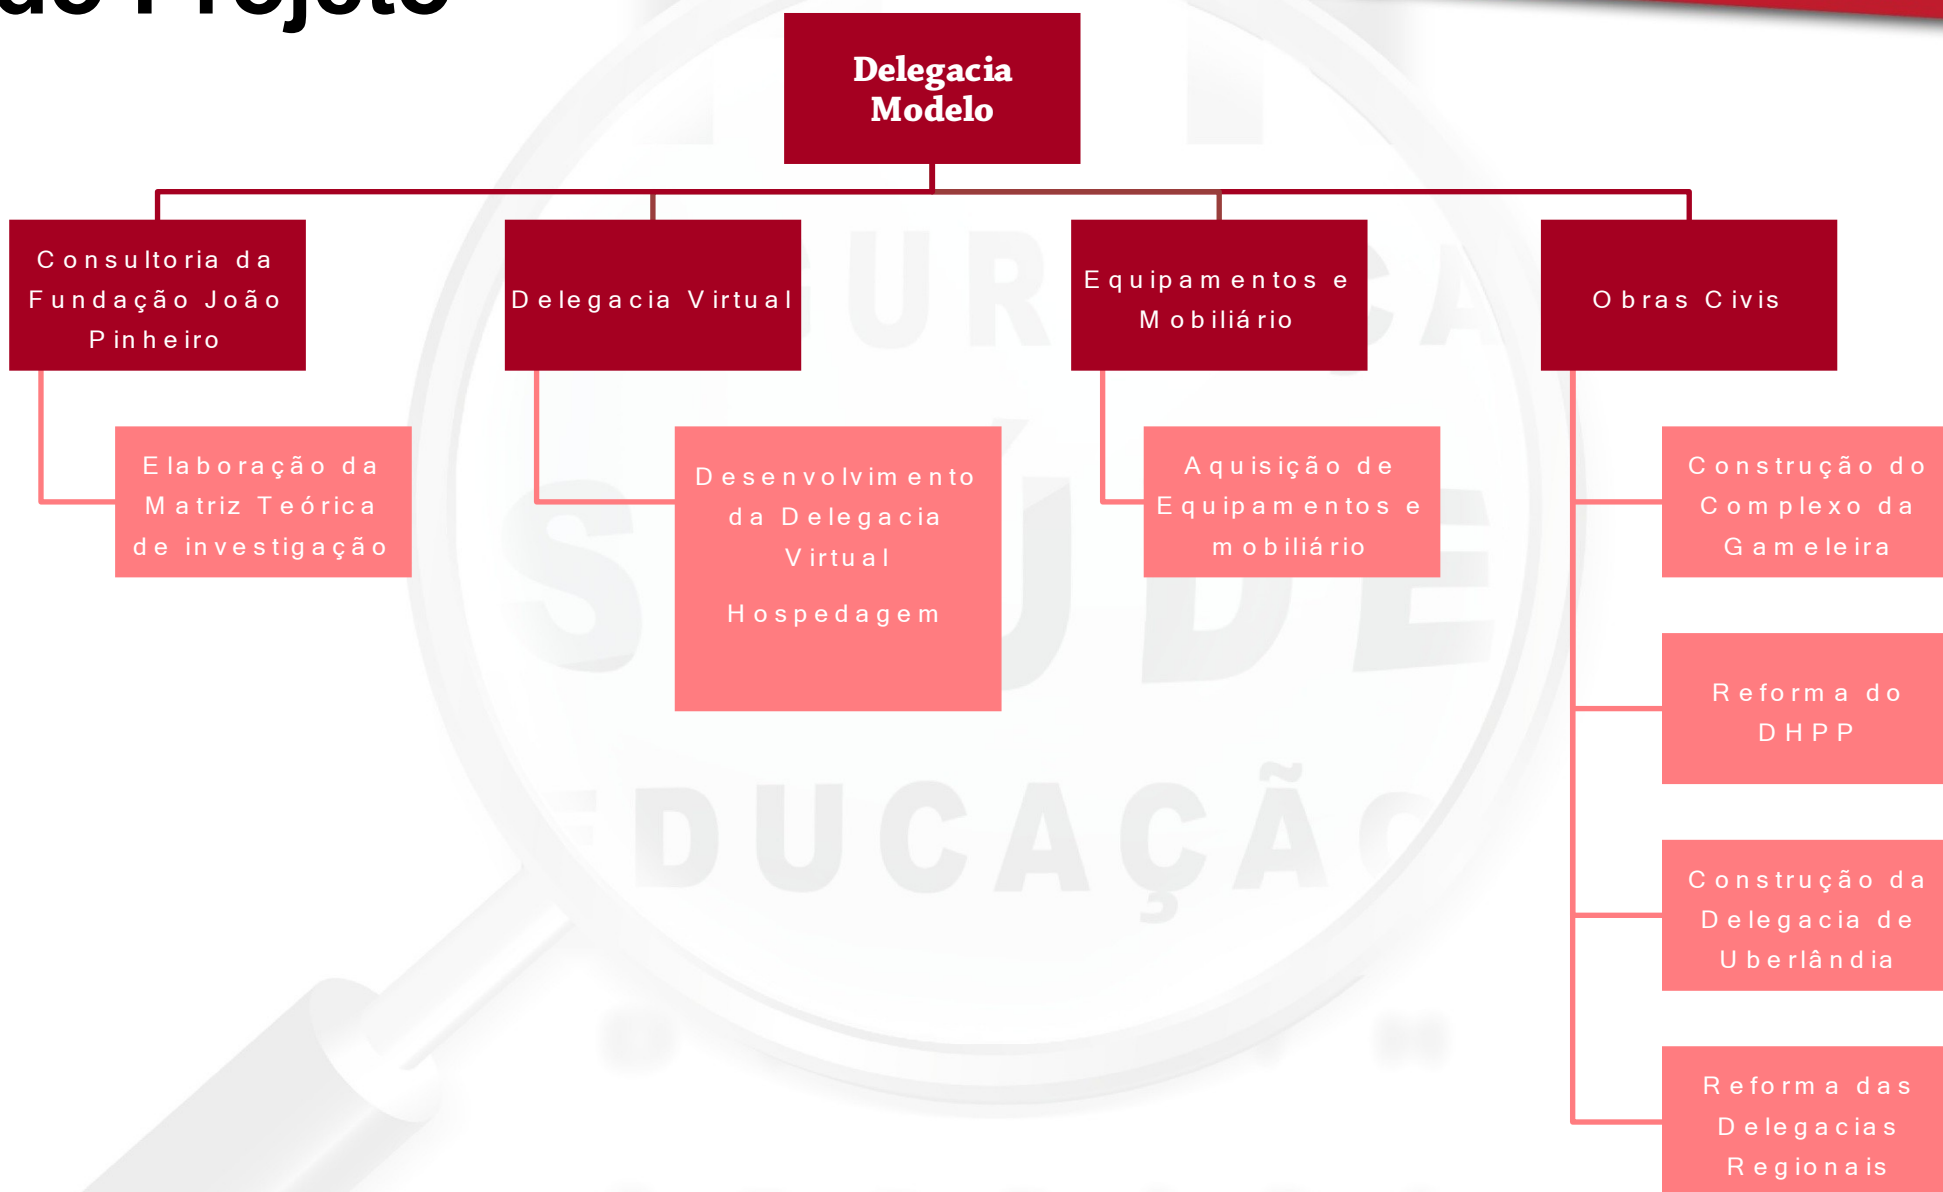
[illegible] Projeto

Delegacia Modelo

Consultoria da Fundação João Pinheiro

Elaboração da Matriz Teórica de investigação

Delegacia Virtual

Desenvolvimento da Delegacia Virtual

Hospedagem

Equipamentos e Mobiliário

Aquisição de Equipamentos e mobiliário

Obras Civis

Construção do Complexo da Gameleira

Reforma do DHPP

Construção da Delegacia de Uberlândia

Reforma das Delegacias Regionais